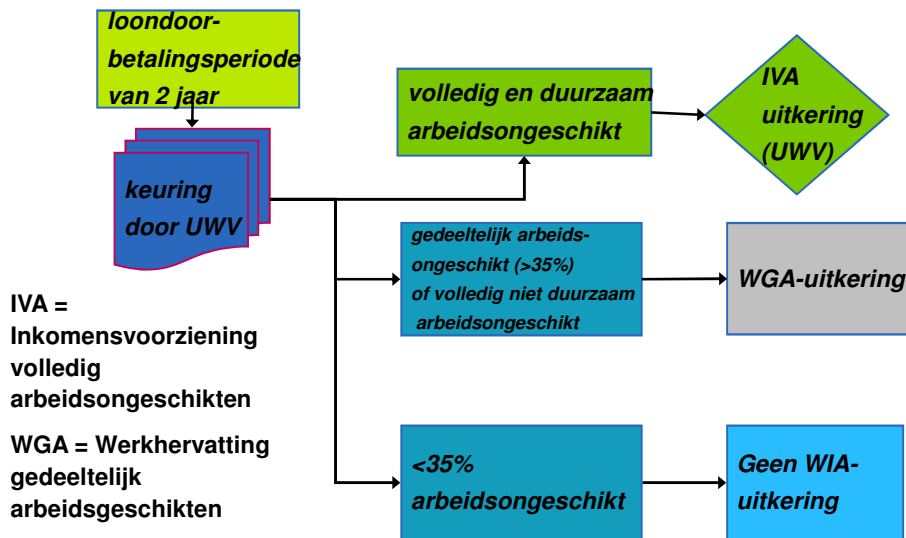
loondoorbetalingsperiode van 2 jaar

keuring door UWV

volledig en duurzaam arbeidsongeschikt

IVA uitkering (UWV)

gedeeltelijk arbeidsongeschikt (>35%) of volledig niet duurzaam arbeidsongeschikt

WGA-uitkering

IVA = Inkomensvoorziening volledig arbeidsongeschikten

WGA = Werkhervatting gedeeltelijk arbeidsgeschikten

<35% arbeidsongeschikt

Geen WIA-uitkering